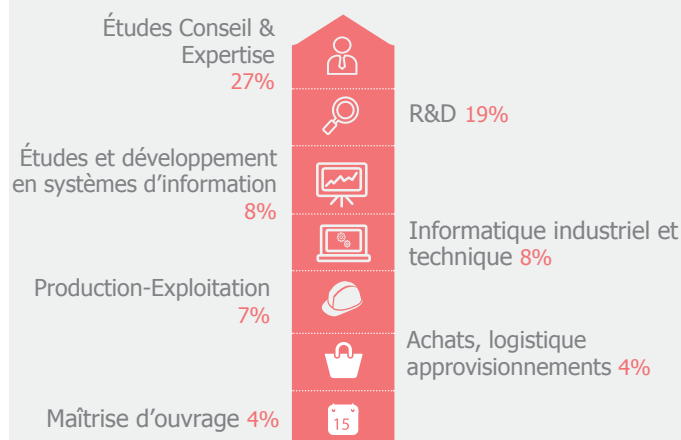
Études Conseil & Expertise 27%

R&D 19%

Études et développement en systèmes d'information 8%

Informatique industriel et technique 8%

Production-Exploitation 7%

Achats, logistique approvisionnements 4%

Maîtrise d'ouvrage 4%

15